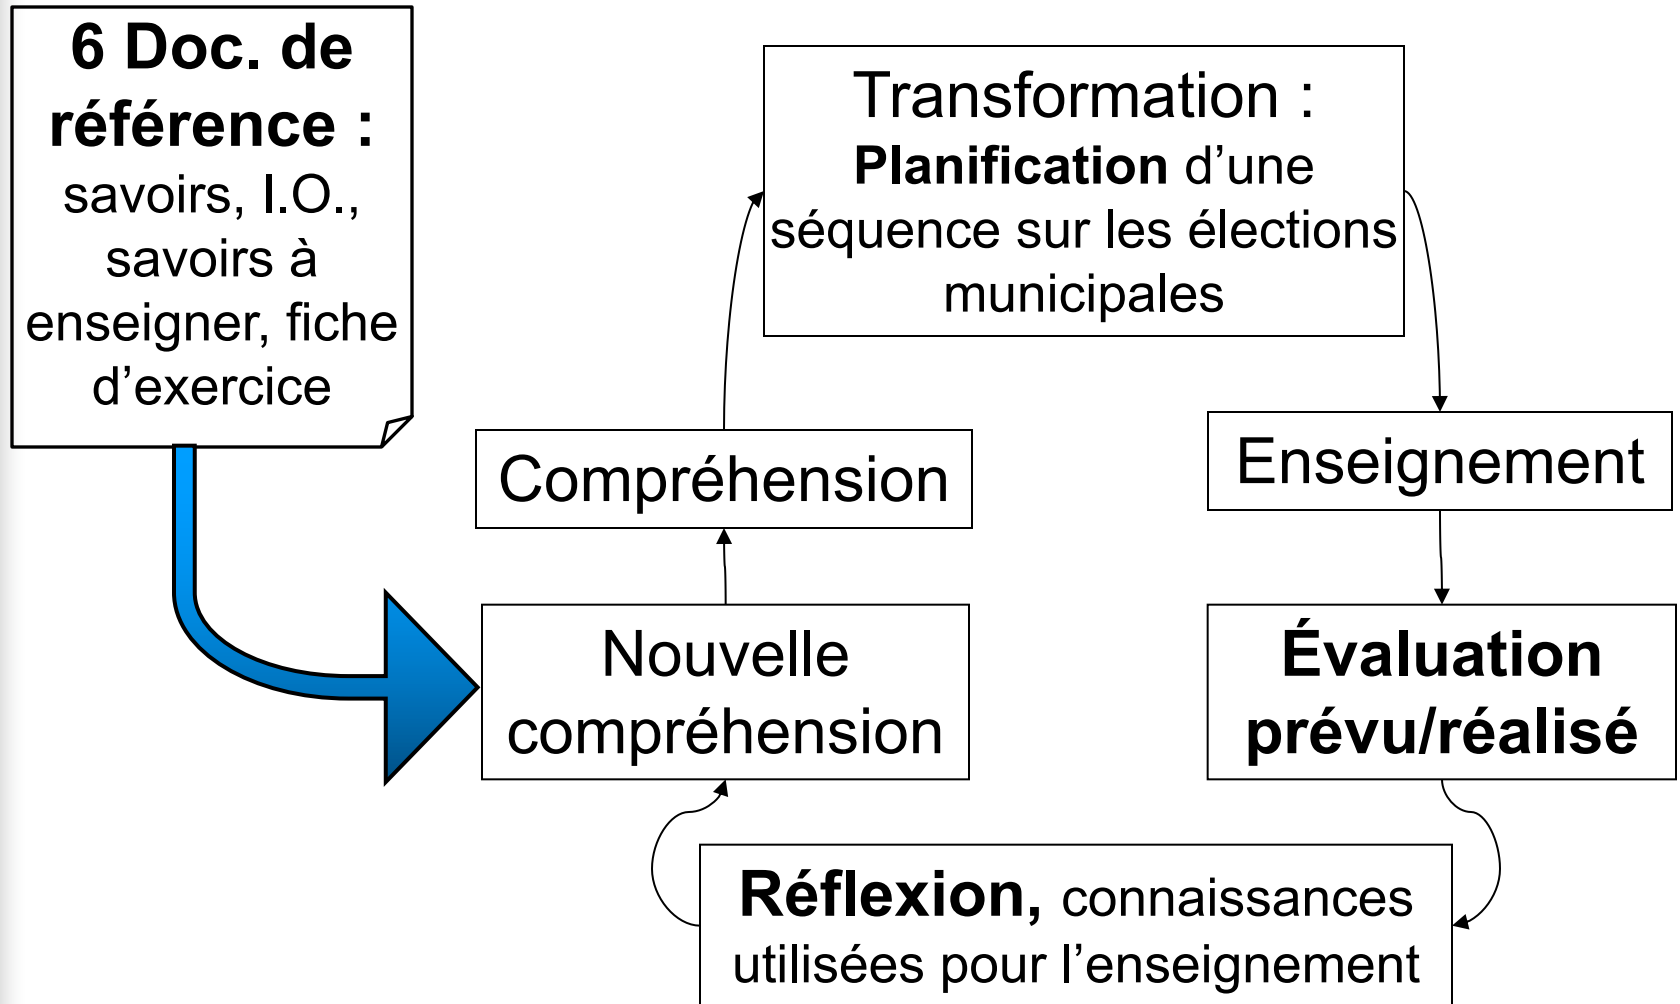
6 Doc. de référence : savoirs, I.O., savoirs à enseigner, fiche d’exercice

Transformation : Planification d’une séquence sur les élections municipales

Compréhension

Enseignement

Nouvelle compréhension

Évaluation prévu/réalisé

Réflexion, connaissances utilisées pour l’enseignement